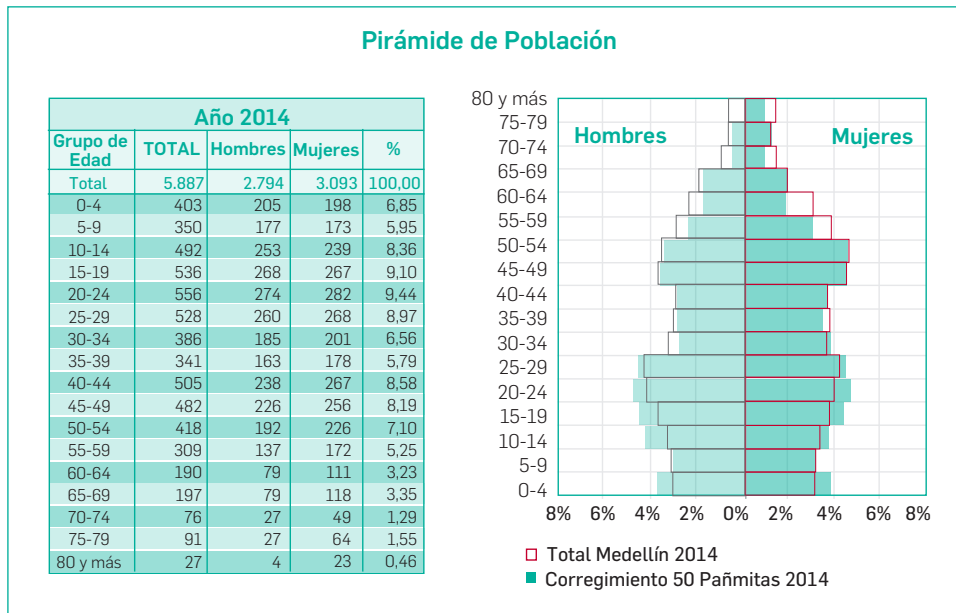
Pirámide de Población

| Año 2014 | | | | |
|---|---|---|---|---|
| Grupo de Edad | TOTAL | Hombres | Mujeres | % |
| Total | 5.887 | 2.794 | 3.093 | 100,00 |
| 0-4 | 403 | 205 | 198 | 6,85 |
| 5-9 | 350 | 177 | 173 | 5,95 |
| 10-14 | 492 | 253 | 239 | 8,36 |
| 15-19 | 536 | 268 | 267 | 9,10 |
| 20-24 | 556 | 274 | 282 | 9,44 |
| 25-29 | 528 | 260 | 268 | 8,97 |
| 30-34 | 386 | 185 | 201 | 6,56 |
| 35-39 | 341 | 163 | 178 | 5,79 |
| 40-44 | 505 | 238 | 267 | 8,58 |
| 45-49 | 482 | 226 | 256 | 8,19 |
| 50-54 | 418 | 192 | 226 | 7,10 |
| 55-59 | 309 | 137 | 172 | 5,25 |
| 60-64 | 190 | 79 | 111 | 3,23 |
| 65-69 | 197 | 79 | 118 | 3,35 |
| 70-74 | 76 | 27 | 49 | 1,29 |
| 75-79 | 91 | 27 | 64 | 1,55 |
| 80 y más | 27 | 4 | 23 | 0,46 |

80 y más
75-79
70-74
65-69
60-64
55-59
50-54
45-49
40-44
35-39
30-34
25-29
20-24
15-19
10-14
5-9
0-4

Hombres
Mujeres

8% 6% 4% 2% 0% 2% 4% 6% 8%

Total Medellín 2014
Corregimiento 50 Pañmitas 2014